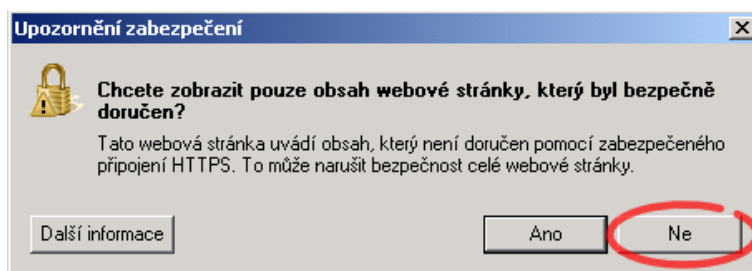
Upozornění zabezpečení

Chcete zobrazit pouze obsah webové stránky, který byl bezpečně doručen?

Tato webová stránka uvádí obsah, který není doručen pomocí zabezpečeného připojení HTTPS. To může narušit bezpečnost celé webové stránky.

Další informace

Ano

Ne